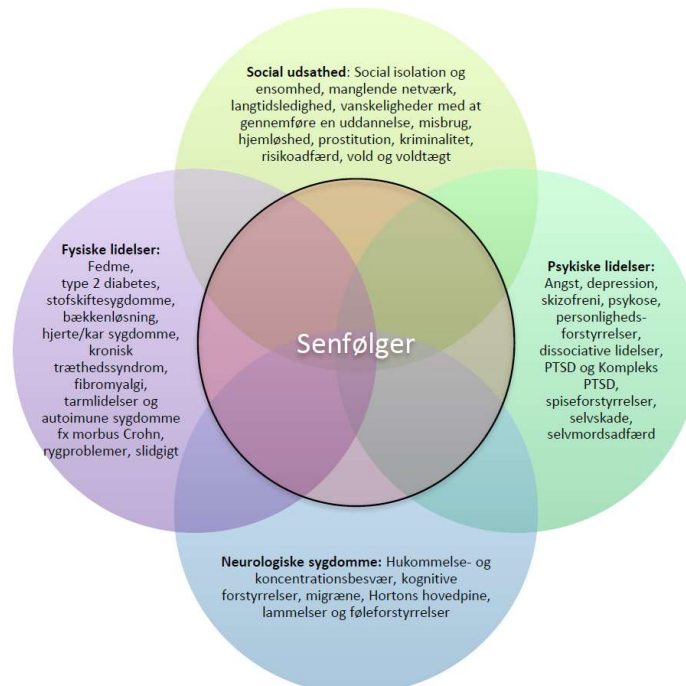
Social udsathed: Social isolation og ensomhed, manglende netværk, langtidsledighed, vanskeligheder med at gennemføre en uddannelse, misbrug, hjemløshed, prostitution, kriminalitet, risikoadfærd, vold og voldtægt

Fysiske lidelser: Fedme, type 2 diabetes, stofskiftesygdomme, bækkenløsning, hjerte/kar sygdomme, kronisk træthedssyndrom, fibromyalgi, tarmlidelser og autoimune sygdomme fx morbus Crohn, rygproblemer, slidgigt

Senfølger

Psykiske lidelser: Angst, depression, skizofreni, psykose, personligheds-forstyrrelser, dissociative lidelser, PTSD og Kompleks PTSD, spiseforstyrrelser, selvskade, selvmordsadfærd

Neurologiske sygdomme: Hukommelse- og koncentrationsbesvær, kognitive forstyrrelser, migræne, Hortons hovedpine, lammelser og føleforstyrrelser